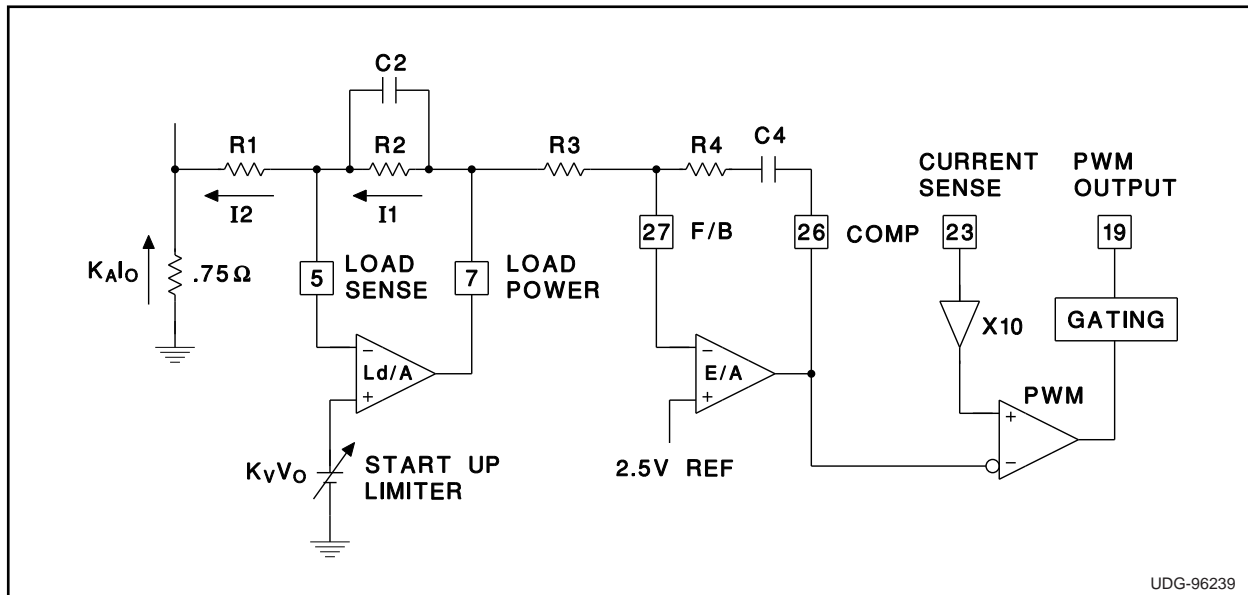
C2

R1

R2

R3

R4

C4

I2

I1

CURRENT SENSE

PWM OUTPUT

27 F/B

26 COMP

23

19

$K_AI_O$

.75Ω

5 LOAD SENSE

7 LOAD POWER

GATING

X10

Ld/A

E/A

PWM

$K_VV_O$

START UP LIMITER

2.5V REF

UDG-96239